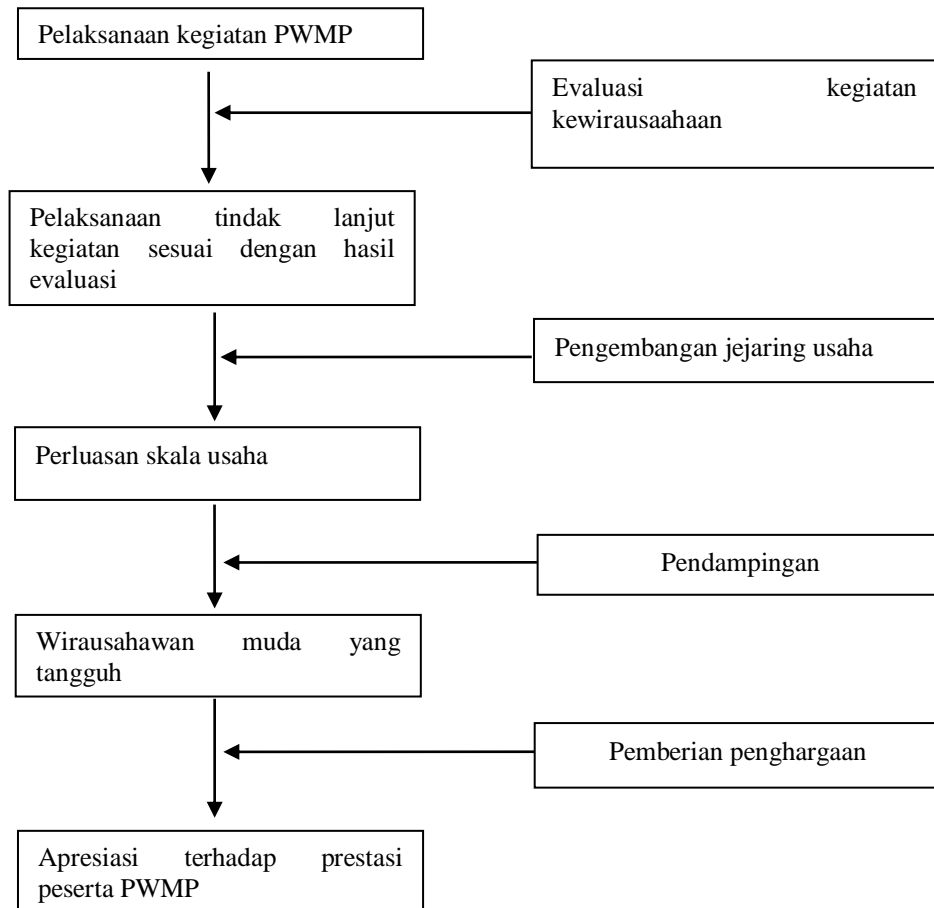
Pelaksanaan kegiatan PWMP

Evaluasi kegiatan kewirausaahaan

Pelaksanaan tindak lanjut kegiatan sesuai dengan hasil evaluasi

Pengembangan jejaring usaha

Perluasan skala usaha

Pendampingan

Wirausahawan muda yang tangguh

Pemberian penghargaan

Apresiasi terhadap prestasi peserta PWMP